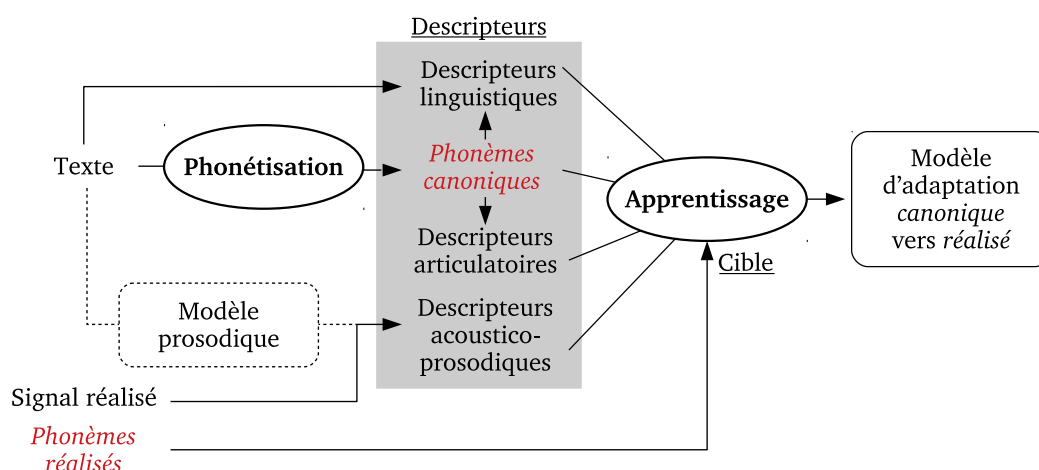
Descripteurs

Descripteurs linguistiques

Texte

Phonétisation

Phonèmes canoniques

Descripteurs articulatoires

Modèle prosodique

Descripteurs acoustico-prosodiques

Apprentissage

Cible

Modèle d'adaptation canonique vers réalisé

Signal réalisé

Phonèmes réalisés